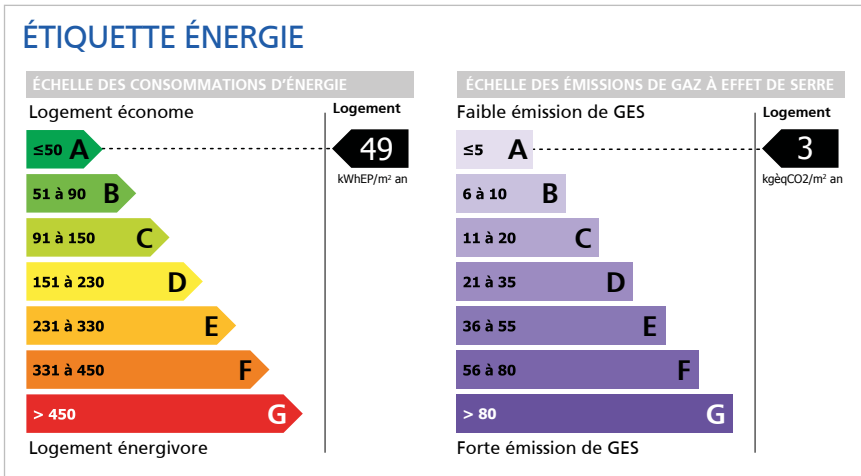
ÉTIQUETTE ÉNERGIE

ÉCHELLE DES CONSOMMATIONS D'ÉNERGIE

Logement économe

Logement

≤50 A

49

kWhEP/m² an

51 à 90 B

91 à 150 C

151 à 230 D

231 à 330 E

331 à 450 F

> 450 G

Logement énergivore

ÉCHELLE DES ÉMISSIONS DE GAZ À EFFET DE SERRE

Faible émission de GES

Logement

≤5 A

3

kgèqCO2/m² an

6 à 10 B

11 à 20 C

21 à 35 D

36 à 55 E

56 à 80 F

> 80 G

Forte émission de GES